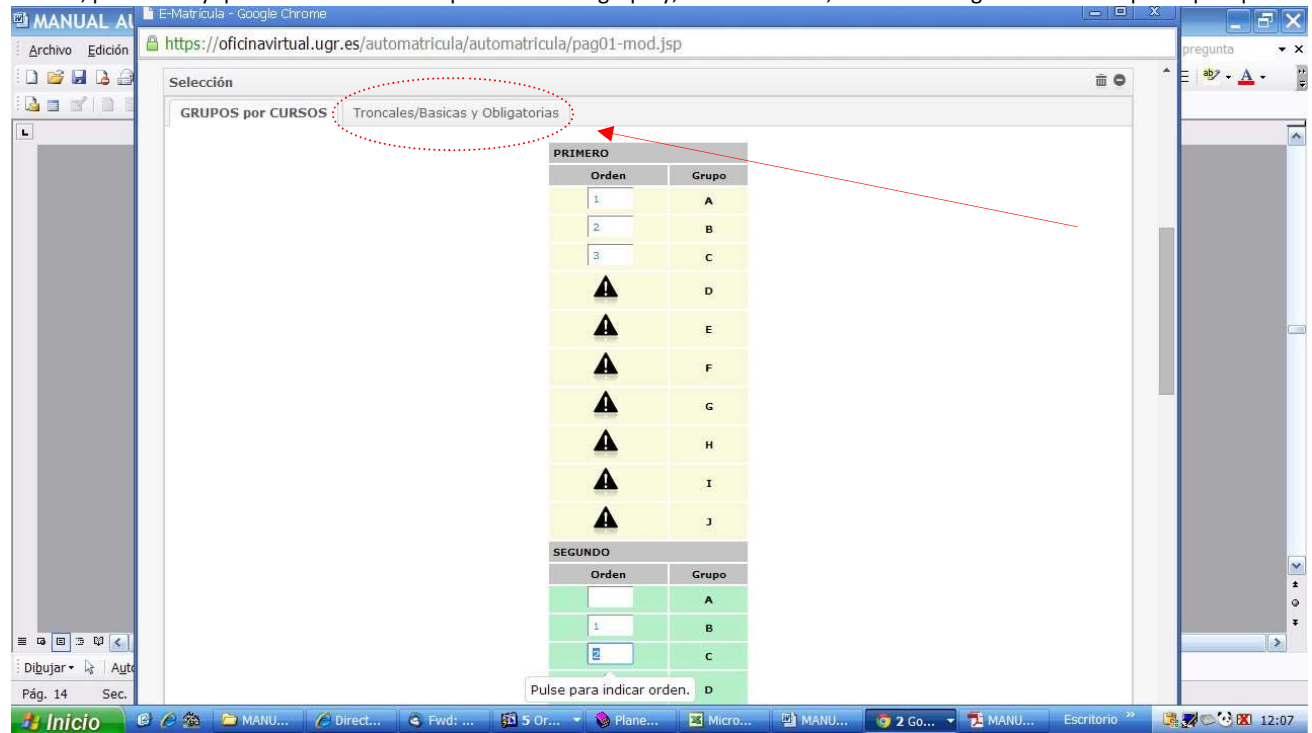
MANUAL AU
E-Matricula - Google Chrome
Archivo Edición
https://oficinavirtual.ugr.es/automatricula/automatricula/pag01-mod.jsp
pregunta
Selección
GRUPOS por CURSOS
Troncales/Basicas y Obligatorias

| PRIMERO | |
|---|---|
| Orden | Grupo |
| 1 | A |
| 2 | B |
| 3 | C |
| | D |
| | E |
| | F |
| | G |
| | H |
| | I |
| | J |

| SEGUNDO | |
|---|---|
| Orden | Grupo |
| | A |
| 1 | B |
| 2 | C |
| | D |

Pulse para indicar orden.
Dibujar
Aut
Pág. 14
Sec.
Inicio
MANU...
Direct...
Fwd: ...
5 Or...
Plane...
Micro...
MANU...
2 Go...
MANU...
Escritorio
12:07